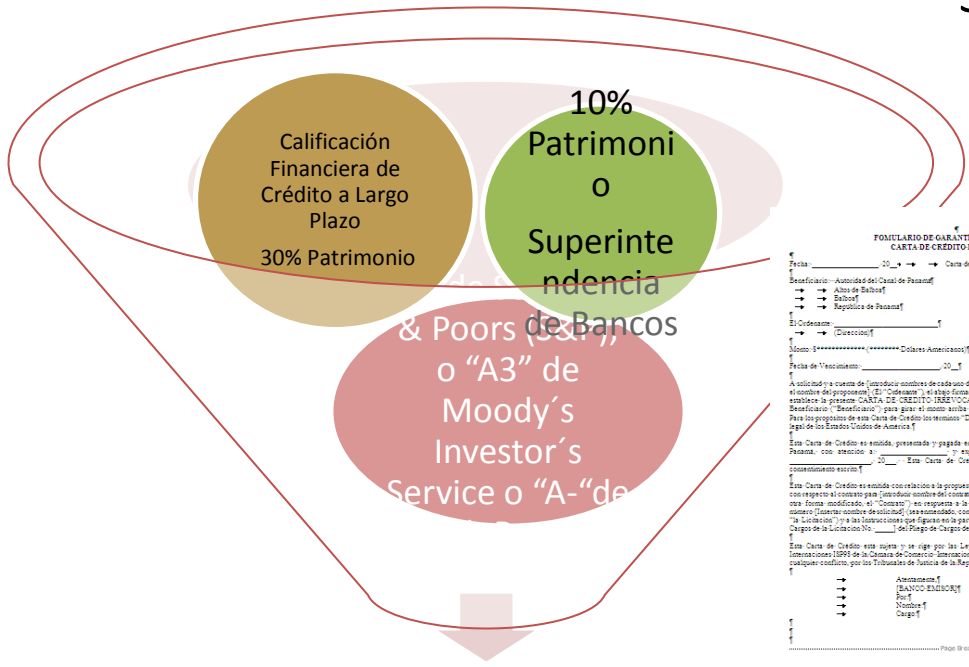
Calificación Financiera de Crédito a Largo Plazo

30% Patrimonio

10% Patrimonio

Superintendencia de Bancos

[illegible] & Poors (S&P), o “A3” de Moody´s Investor´s Service o “A-“de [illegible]

FORMULARIO DE GARANT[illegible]
CARTA DE CRÉDITO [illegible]

Fecha: ____________, 20__ → → Carta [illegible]

Beneficiario: Autoridad del Canal de Panamá
Altos de Balboa
Balboa
República de Panamá

El Ordenante: ______________________
(Dirección)

Monto: $************ (******** Dolares Americanos)

Fecha de Vencimiento: ______________, 20__

A solicitud y a cuenta de [introducir nombre de cada uno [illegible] el nombre del proponente] (El "Ordenante"), el abajo firma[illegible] establece la presente CARTA DE CRÉDITO IRREVOCA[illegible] Beneficiario ("Beneficiario") para girar el monto arriba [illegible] Para los propósitos de esta Carta de Crédito los términos "D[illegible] legal de los Estados Unidos de América.

Esta Carta de Crédito es emitida, presentada y pagada e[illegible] Panamá, con atención a: ______________ y e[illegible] ______, 20__. Esta Carta de Cre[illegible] consentimiento escrito.

Esta Carta de Crédito es emitida con relación a la propues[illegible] con respecto al contrato para [introducir nombre del contrat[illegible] otra forma modificado, el "Contrato") en respuesta a la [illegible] número [Insertar nombre de solicitud] (sea enmendado, con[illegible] "la Licitación") y a las Instrucciones que figuran en la par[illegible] Cargos de la Licitación No. ______] del Pliego de Cargos de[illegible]

Esta Carta de Crédito está sujeta y se rige por las Le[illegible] Internaciones ISP98 de la Cámara de Comercio Internacio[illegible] cualquier conflicto, por los Tribunales de Justicia de la Rep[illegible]

Atentamente,
[BANCO EMISOR]
Por:
Nombre:
Cargo:

Page Bre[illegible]